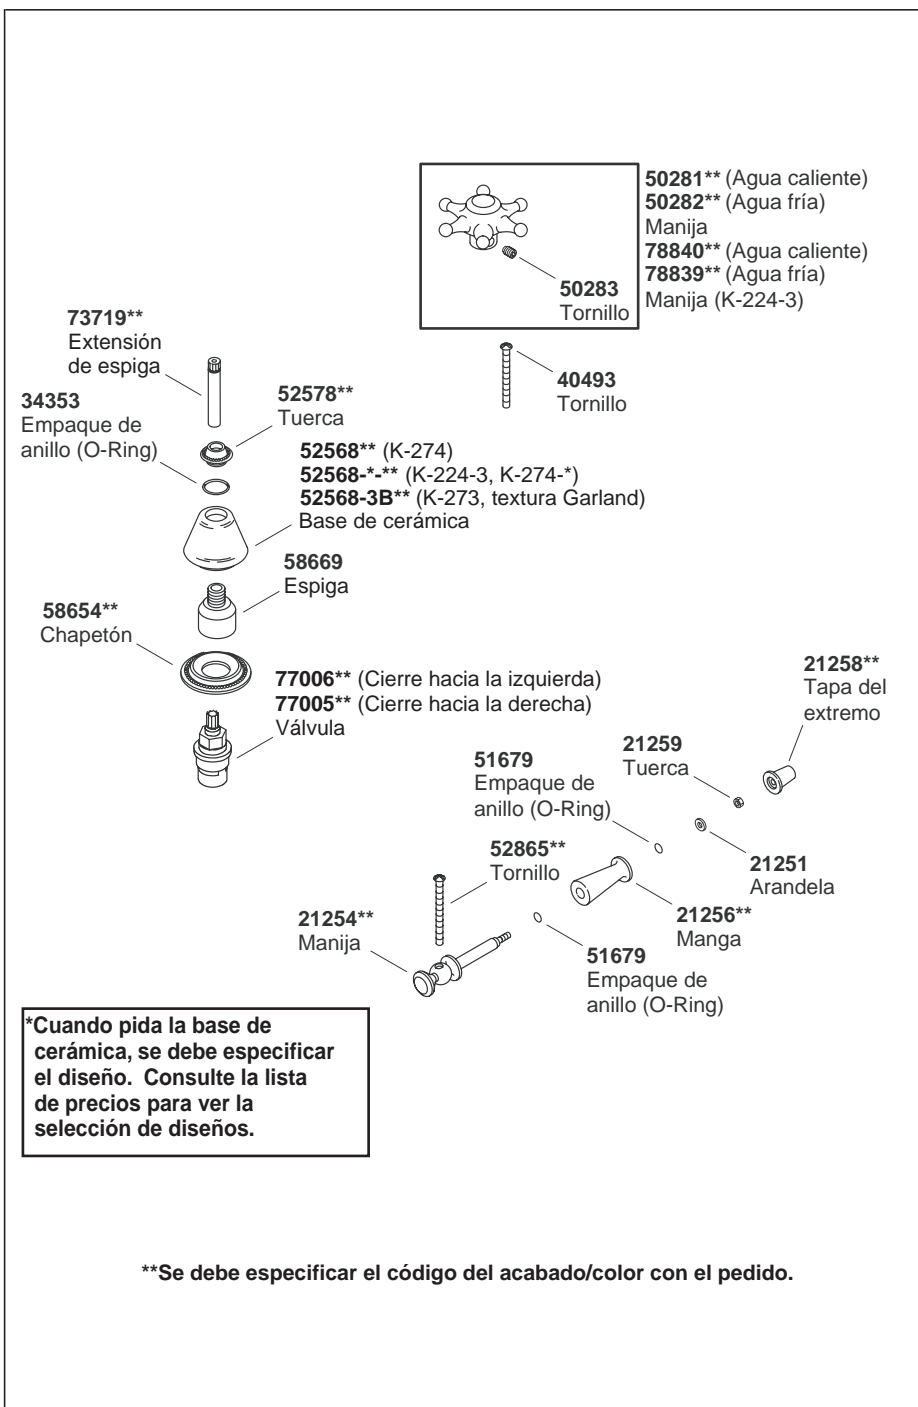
**50281**** (Agua caliente)
**50282**** (Agua fría)
Manija
**78840**** (Agua caliente)
**78839**** (Agua fría)
Manija (K-224-3)

**50283**
Tornillo

**73719****
Extensión de espiga

**40493**
Tornillo

**34353**
Empaque de anillo (O-Ring)

**52578****
Tuerca

**52568**** (K-274)
**52568-*-**** (K-224-3, K-274-*)
**52568-3B**** (K-273, textura Garland)
Base de cerámica

**58669**
Espiga

**58654****
Chapetón

**77006**** (Cierre hacia la izquierda)
**77005**** (Cierre hacia la derecha)
Válvula

**21258****
Tapa del extremo

**21259**
Tuerca

**51679**
Empaque de anillo (O-Ring)

**52865****
Tornillo

**21251**
Arandela

**21254****
Manija

**21256****
Manga

**51679**
Empaque de anillo (O-Ring)

***Cuando pida la base de cerámica, se debe especificar el diseño. Consulte la lista de precios para ver la selección de diseños.**

****Se debe especificar el código del acabado/color con el pedido.**